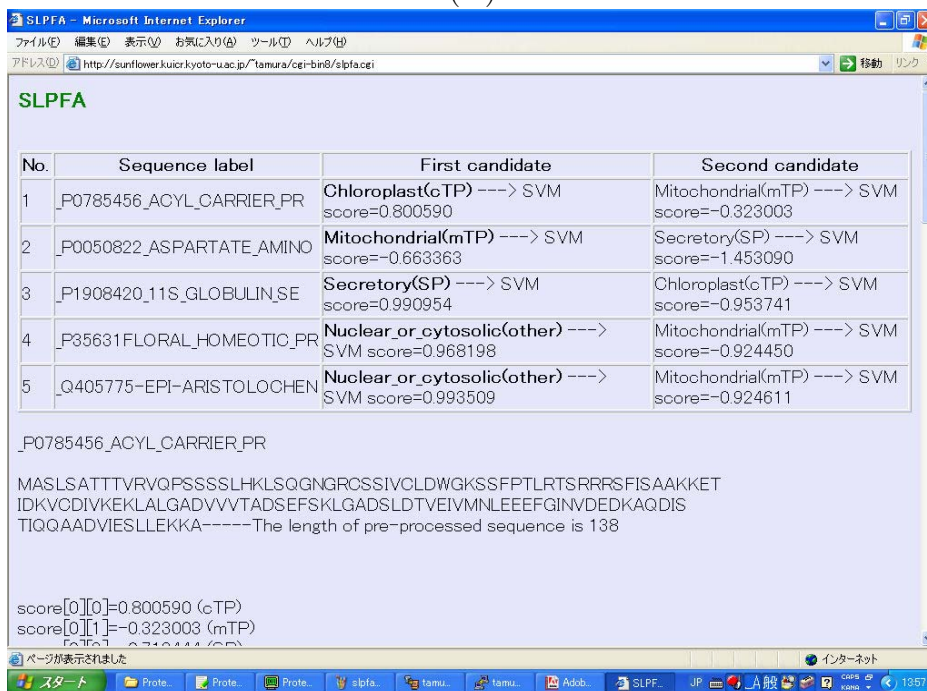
SLPFA - Microsoft Internet Explorer

ファイル(F) 編集(E) 表示(V) お気に入り(A) ツール(T) ヘルプ(H)

アドレス(D) http://sunflower.kuicr.kyoto-u.ac.jp/~tamura/cgi-bin8/slpfa.cgi 移動 リンク

SLPFA

| No. | Sequence label | First candidate | Second candidate |
|---|---|---|---|
| 1 | _P0785456_ACYL_CARRIER_PR | Chloroplast(cTP) ---> SVM score=0.800590 | Mitochondrial(mTP) ---> SVM score=-0.323003 |
| 2 | _P0050822_ASPARTATE_AMINO | Mitochondrial(mTP) ---> SVM score=-0.663363 | Secretory(SP) ---> SVM score=-1.453090 |
| 3 | _P1908420_11S_GLOBULIN_SE | Secretory(SP) ---> SVM score=0.990954 | Chloroplast(cTP) ---> SVM score=-0.953741 |
| 4 | _P35631FLORAL_HOMEOTIC_PR | Nuclear_or_cytosolic(other) ---> SVM score=0.968198 | Mitochondrial(mTP) ---> SVM score=-0.924450 |
| 5 | _Q405775-EPI-ARISTOLOCHEN | Nuclear_or_cytosolic(other) ---> SVM score=0.993509 | Mitochondrial(mTP) ---> SVM score=-0.924611 |

_P0785456_ACYL_CARRIER_PR

MASLSATTTVRVQPSSSSLHKLSQGNGRCSSIVCLDWGKSSFPTLRTSRRRSFISAAKKET
IDKVCDIVKEKLALGADVVVTADSEFSKLGADSLDTVEIVMNLEEEFGINVDEDKAQDIS
TIQQAADVIESLLEKKA-----The length of pre-processed sequence is 138

score[0][0]=0.800590 (cTP)
score[0][1]=-0.323003 (mTP)
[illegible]

ページが表示されました インターネット

スタート Prote... Prote... Prote... slpfa... tamu... tamu... Adob... SLPF... JP A般 CAPS KANA 1357